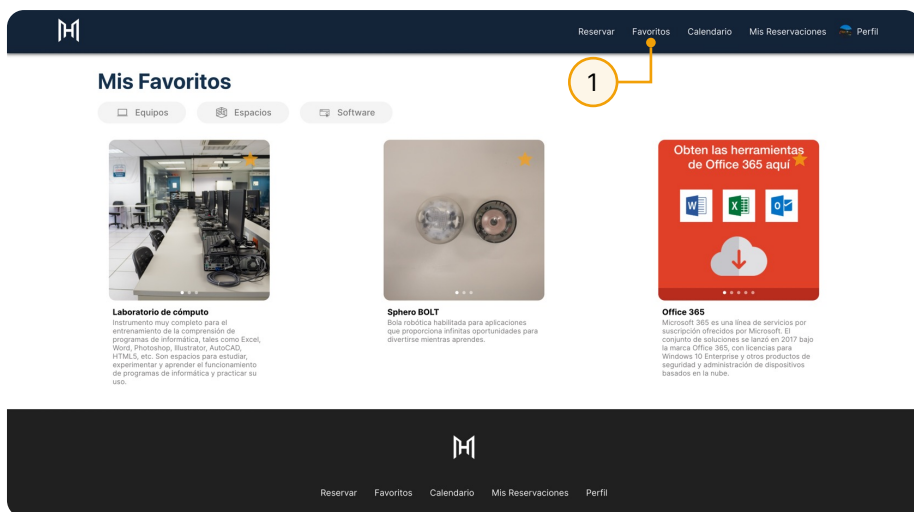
Reservar Favoritos Calendario Mis Reservaciones Perfil

1

Mis Favoritos

Equipos Espacios Software

Laboratorio de cómputo
Instrumento muy completo para el entrenamiento de la comprensión de programas de informática, tales como Excel, Word, Photoshop, Illustrator, AutoCAD, HTML5, etc. Son espacios para estudiar, experimentar y aprender el funcionamiento de programas de informática y practicar su uso.

Sphero BOLT
Bola robótica habilitada para aplicaciones que proporciona infinitas oportunidades para divertirse mientras aprendes.

Obten las herramientas de Office 365 aquí

Office 365
Microsoft 365 es una línea de servicios por suscripción ofrecidos por Microsoft. El conjunto de soluciones se lanzó en 2017 bajo la marca Office 365, con licencias para Windows 10 Enterprise y otros productos de seguridad y administración de dispositivos basados en la nube.

Reservar Favoritos Calendario Mis Reservaciones Perfil